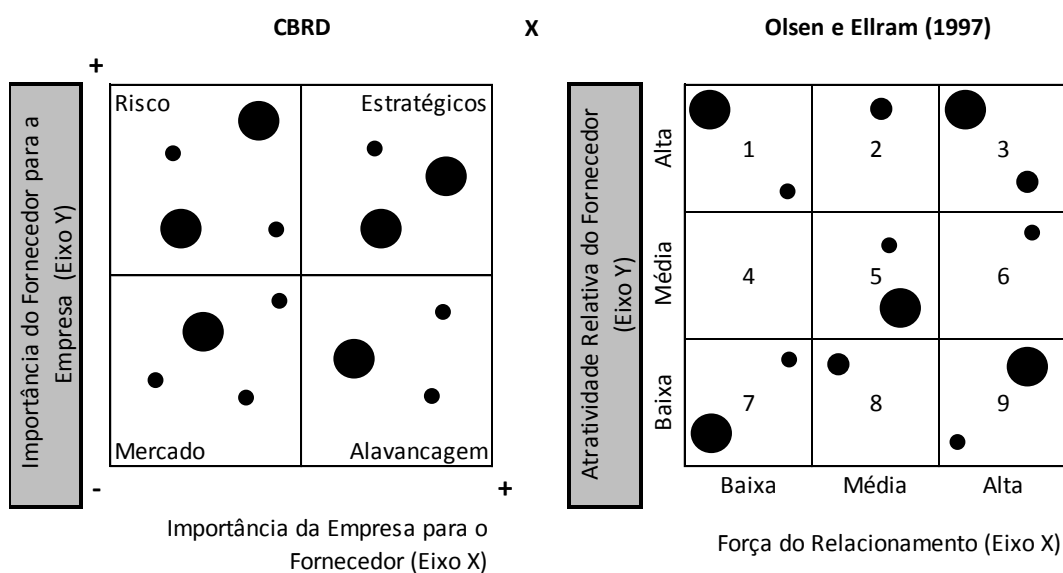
CBRD

X

Olsen e Ellram (1997)

+

Importância do Fornecedor para a Empresa (Eixo Y)

| Risco | Estratégicos |
|---|---|
| Mercado | Alavancagem |

-

+

Importância da Empresa para o Fornecedor (Eixo X)

Atratividade Relativa do Fornecedor (Eixo Y)

| | | | |
|---|---|---|---|
| Alta | 1 | 2 | 3 |
| Média | 4 | 5 | 6 |
| Baixa | 7 | 8 | 9 |
| | Baixa | Média | Alta |

Força do Relacionamento (Eixo X)